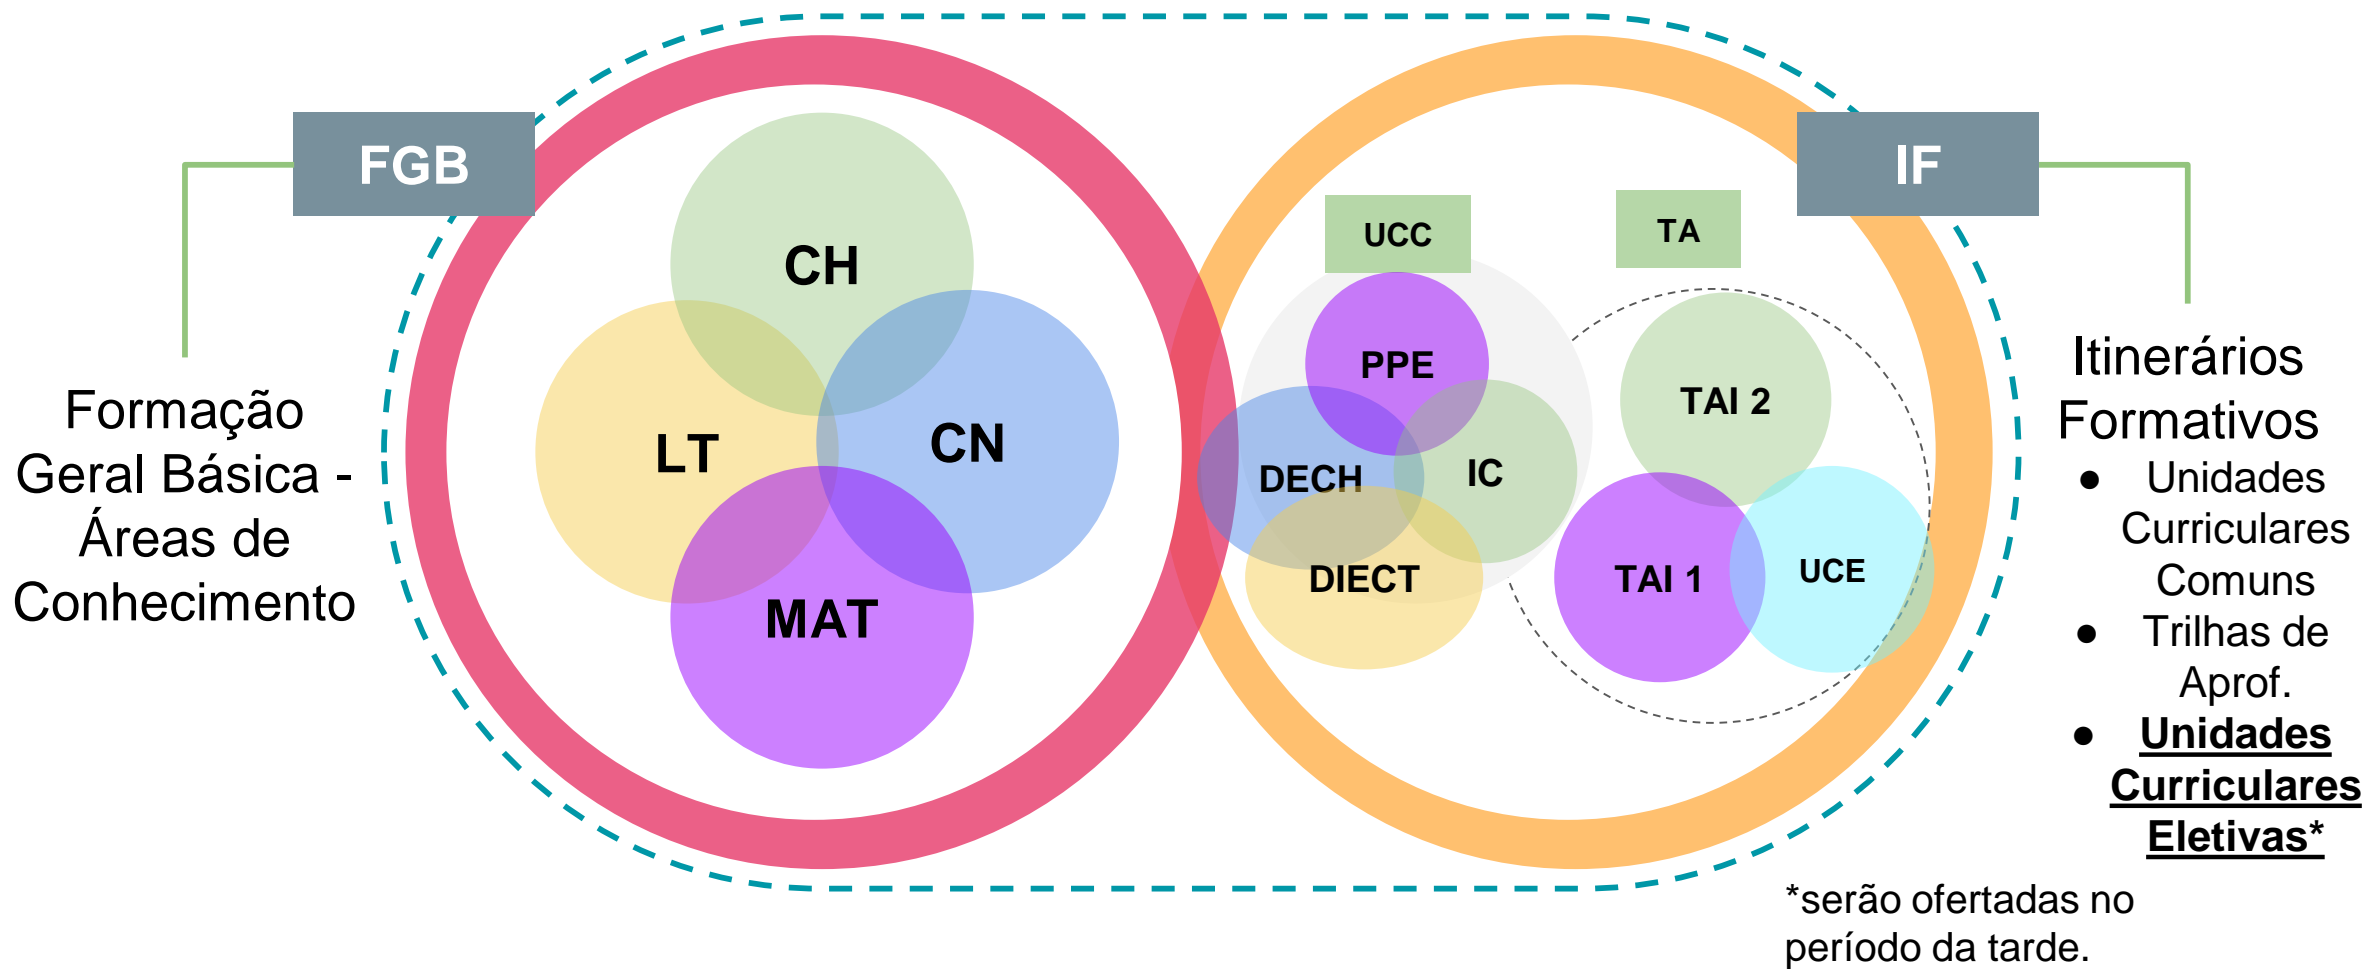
FGB

Formação Geral Básica - Áreas de Conhecimento

CH

LT

CN

MAT

UCC

TA

IF

PPE

DECH

IC

DIECT

TAI 2

TAI 1

UCE

Itinerários Formativos

- Unidades Curriculares Comuns
- Trilhas de Aprof.
- **Unidades Curriculares Eletivas***

*serão ofertadas no período da tarde.